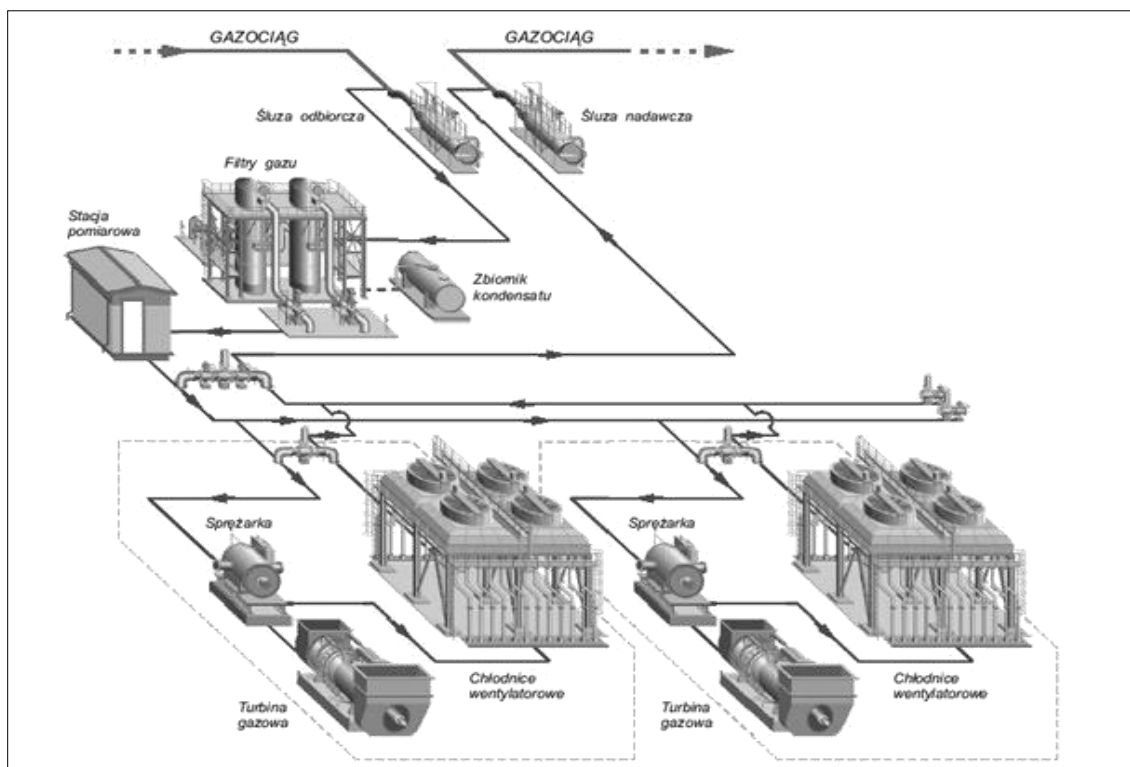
GAZOCIĄG

GAZOCIĄG

Śluza odbiorcza

Śluza nadawcza

Filtry gazu

Stacja pomiarowa

Zbiornik kondensatu

Sprężarka

Chłodnice wentylatorowe

Turbina gazowa

Sprężarka

Chłodnice wentylatorowe

Turbina gazowa